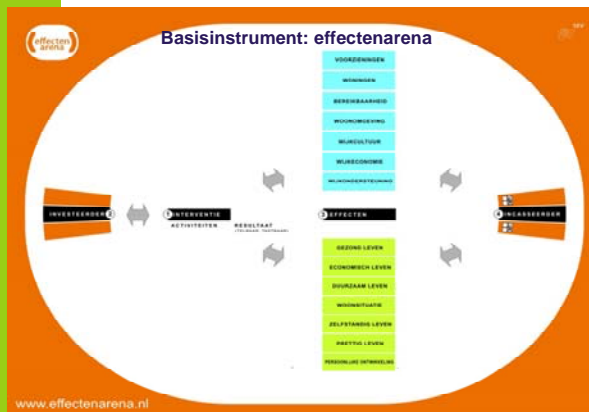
effecten arena

Basisinstrument: effectenarena

VOORZIENINGEN
WONINGEN
BEREIKBAARHEID
WOONOMGEVING
WIJKCULTUUR
WIJKECONOMIE
WIJKONDERSTEUNING

INVESTEERDERS

INTERVENTIE
ACTIVITEITEN
RESULTAAT
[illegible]

EFFECTEN

INCASSEERDERS

GEZOND LEVEN
ECONOMISCH LEVEN
DUURZAAM LEVEN
WOONSITUATIE
ZELFSTANDIG LEVEN
PRETTIG LEVEN
PERSOONLIJKE ONTWIKKELING

www.effectenarena.nl